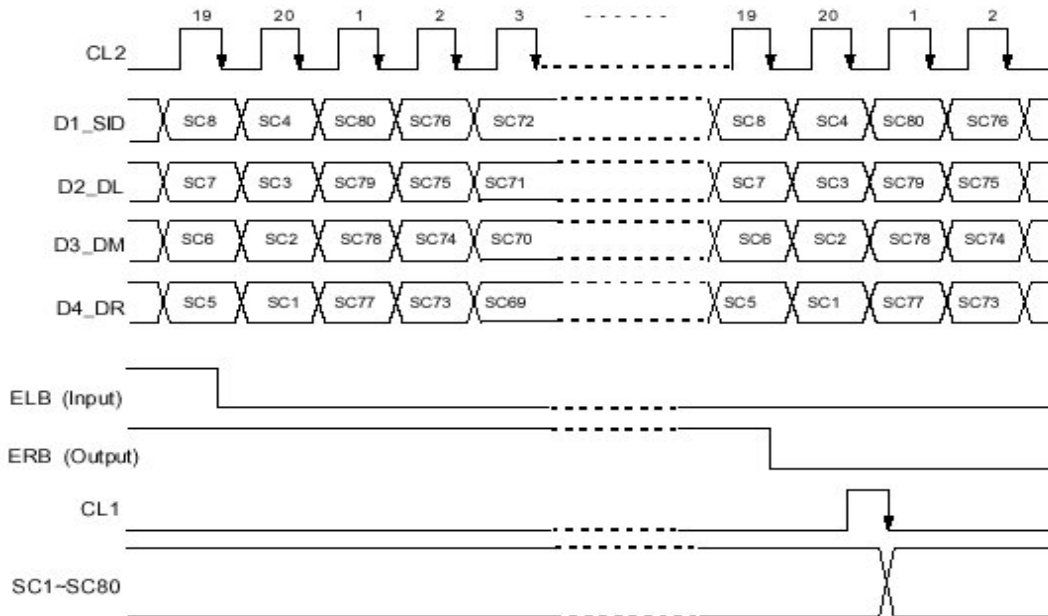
19 20 1 2 3 ------ 19 20 1 2

CL2

D1_SID SC8 SC4 SC80 SC76 SC72 SC8 SC4 SC80 SC76

D2_DL SC7 SC3 SC79 SC75 SC71 SC7 SC3 SC79 SC75

D3_DM SC6 SC2 SC78 SC74 SC70 SC6 SC2 SC78 SC74

D4_DR SC5 SC1 SC77 SC73 SC69 SC5 SC1 SC77 SC73

ELB (Input)

ERB (Output)

CL1

SC1~SC80